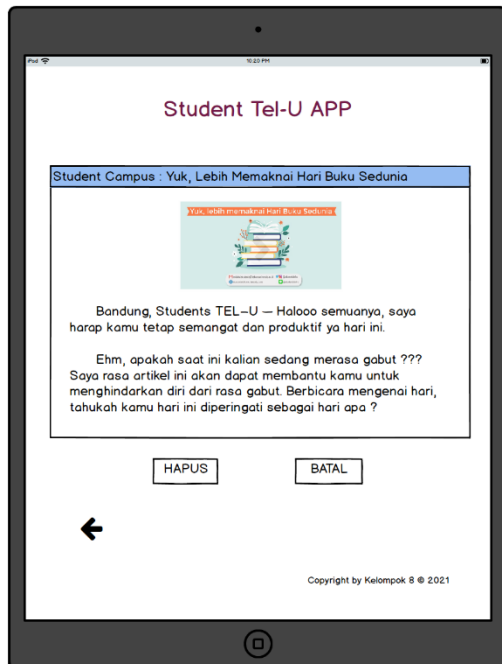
iPod

10:20 PM

Student Tel-U APP

Student Campus : Yuk, Lebih Memaknai Hari Buku Sedunia

Yuk, lebih memaknai Hari Buku Sedunia

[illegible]

Bandung, Students TEL-U — Halooo semuanya, saya harap kamu tetap semangat dan produktif ya hari ini.

Ehm, apakah saat ini kalian sedang merasa gabut ??? Saya rasa artikel ini akan dapat membantu kamu untuk menghindarkan diri dari rasa gabut. Berbicara mengenai hari, tahukah kamu hari ini diperingati sebagai hari apa ?

HAPUS

BATAL

Copyright by Kelompok 8 © 2021